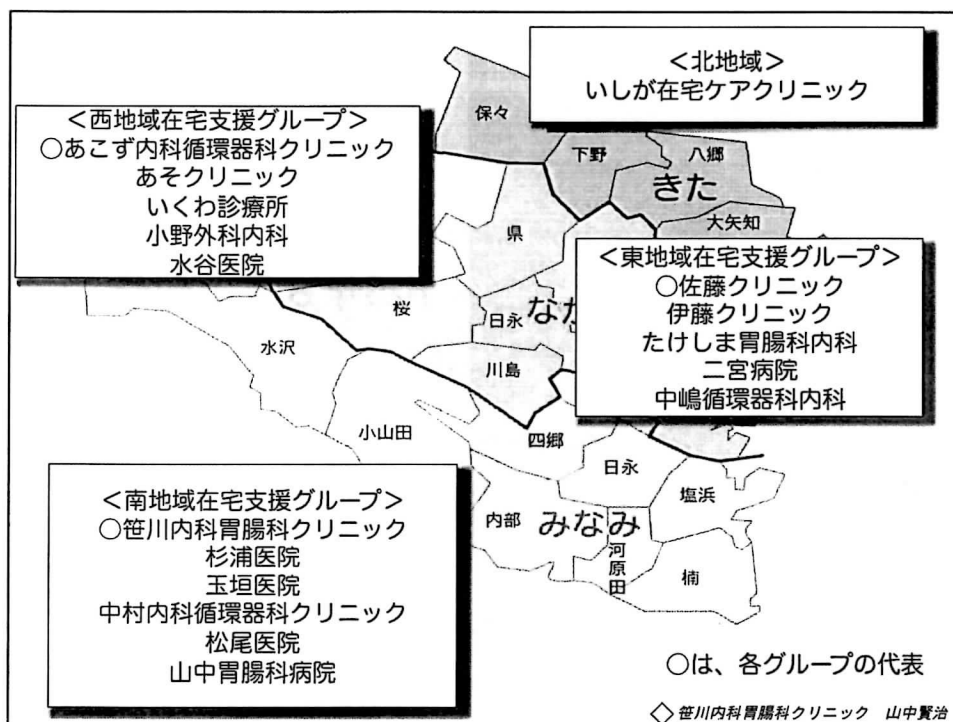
<北地域>
いしが在宅ケアクリニック

<西地域在宅支援グループ>
○あこず内科循環器科クリニック
あそクリニック
いくわ診療所
小野外科内科
水谷医院

保々

下野

八郷

きた

大矢知

県

<東地域在宅支援グループ>
○佐藤クリニック
伊藤クリニック
たけしま胃腸科内科
二宮病院
中嶋循環器科内科

桜

日永

なか

水沢

川島

小山田

四郷

<南地域在宅支援グループ>
○笹川内科胃腸科クリニック
杉浦医院
玉垣医院
中村内科循環器科クリニック
松尾医院
山中胃腸科病院

日永

塩浜

内部

みなみ

河原田

楠

○は、各グループの代表

◇笹川内科胃腸科クリニック　山中賢治